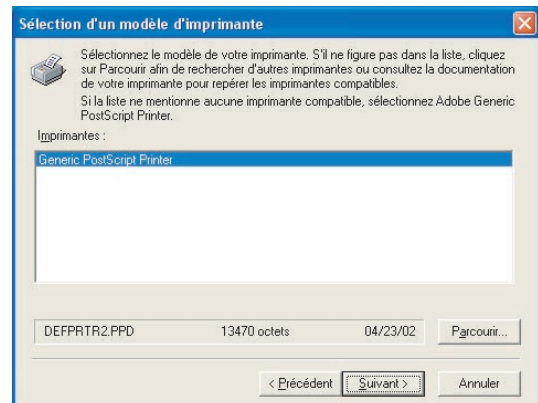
Sélection d'un modèle d'imprimante

Sélectionnez le modèle de votre imprimante. S'il ne figure pas dans la liste, cliquez sur Parcourir afin de rechercher d'autres imprimantes ou consultez la documentation de votre imprimante pour repérer les imprimantes compatibles.

Si la liste ne mentionne aucune imprimante compatible, sélectionnez Adobe Generic PostScript Printer.

Imprimantes :

Generic PostScript Printer

DEFPRTR2.PPD 13470 octets 04/23/02 Parcourir...

< Précédent Suivant > Annuler